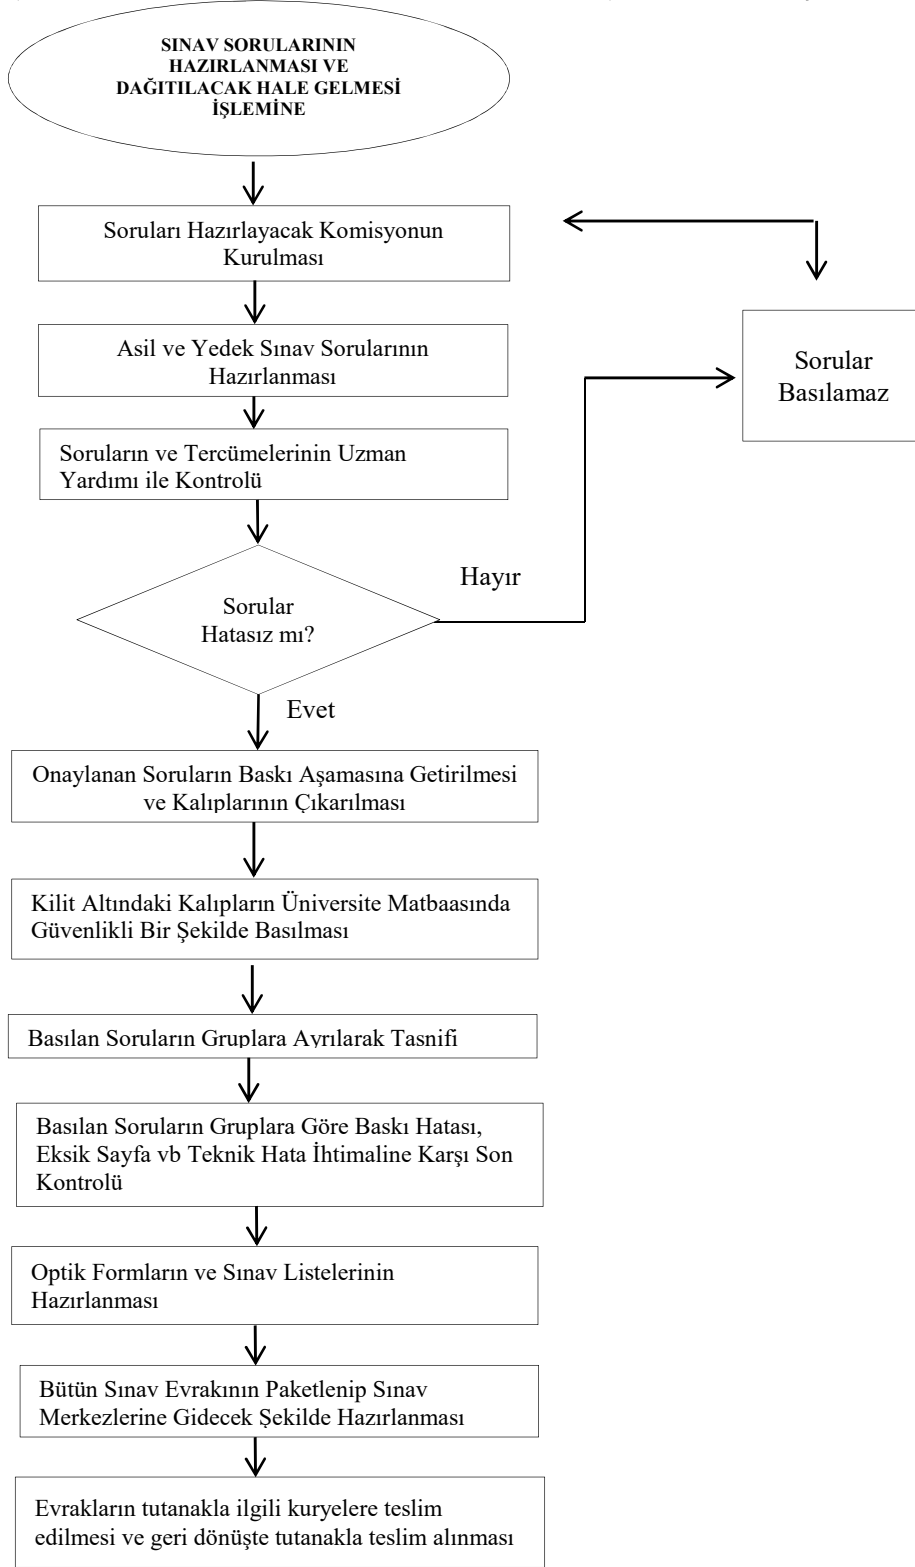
SINAV SORULARININ HAZIRLANMASI VE DAĞITILACAK HALE GELMESİ İŞLEMİNE

Soruları Hazırlayacak Komisyonun Kurulması

Asil ve Yedek Sınav Sorularının Hazırlanması

Soruların ve Tercümelerinin Uzman Yardımı ile Kontrolü

Sorular Hatasız mı?

Hayır

Sorular Basılamaz

Evet

Onaylanan Soruların Baskı Aşamasına Getirilmesi ve Kalıplarının Çıkarılması

Kilit Altındaki Kalıpların Üniversite Matbaasında Güvenlikli Bir Şekilde Basılması

Basılan Soruların Gruplara Ayrılarak Tasnifi

Basılan Soruların Gruplara Göre Baskı Hatası, Eksik Sayfa vb Teknik Hata İhtimaline Karşı Son Kontrolü

Optik Formların ve Sınav Listelerinin Hazırlanması

Bütün Sınav Evrakının Paketlenip Sınav Merkezlerine Gidecek Şekilde Hazırlanması

Evrakların tutanakla ilgili kuryelere teslim edilmesi ve geri dönüşte tutanakla teslim alınması